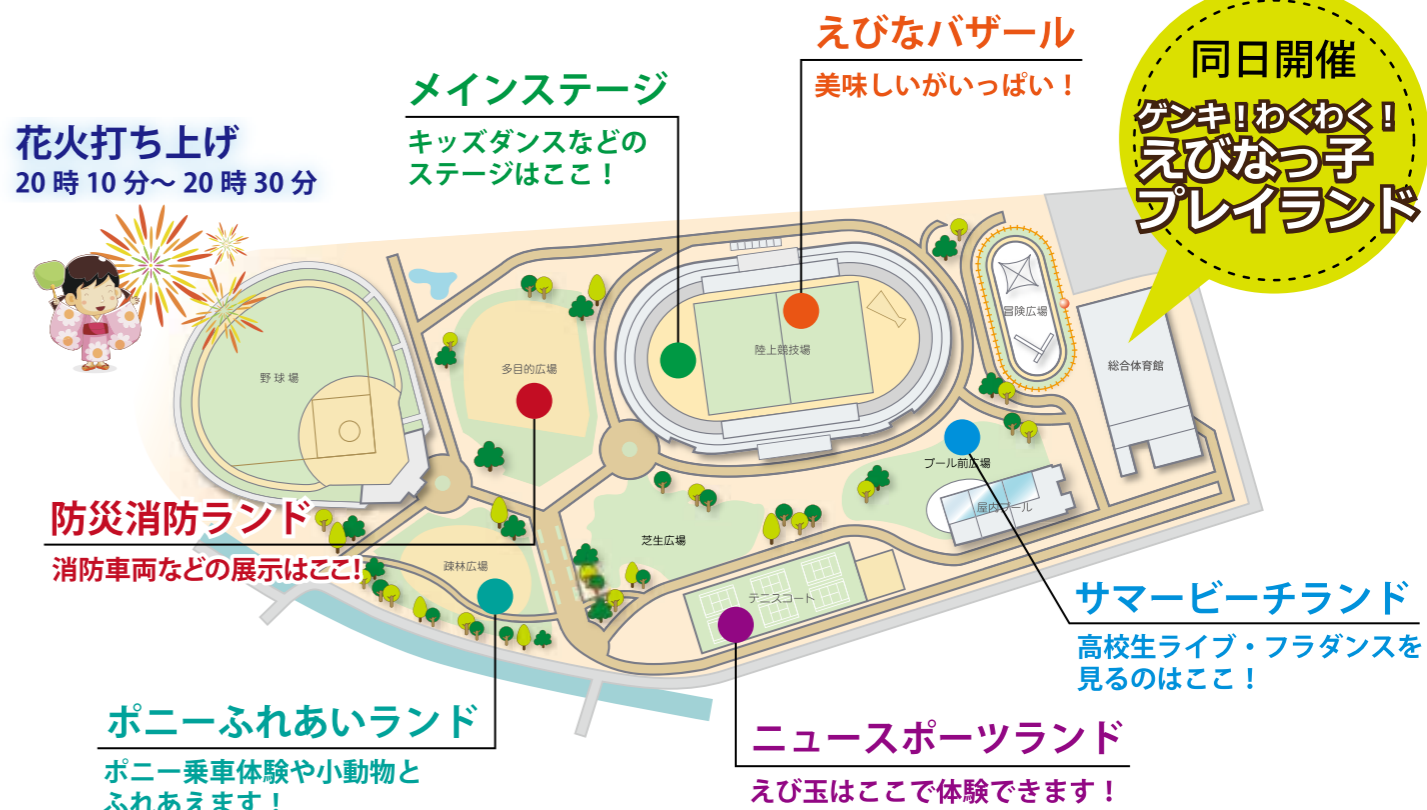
花火打ち上げ
20 時 10 分～ 20 時 30 分

メインステージ
キッズダンスなどのステージはここ！

えびなバザール
美味しいがいっぱい！

同日開催
ゲンキ！わくわく！
えびなっ子プレイランド

冒険広場
総合体育館
野球場
多目的広場
陸上競技場
プール前広場
屋内プール
芝生広場
疎林広場
テニスコート

防災消防ランド
消防車両などの展示はここ!

サマービーチランド
高校生ライブ・フラダンスを見るのはここ！

ポニーふれあいランド
ポニー乗車体験や小動物とふれあえます！

ニュースポーツランド
えび玉はここで体験できます！